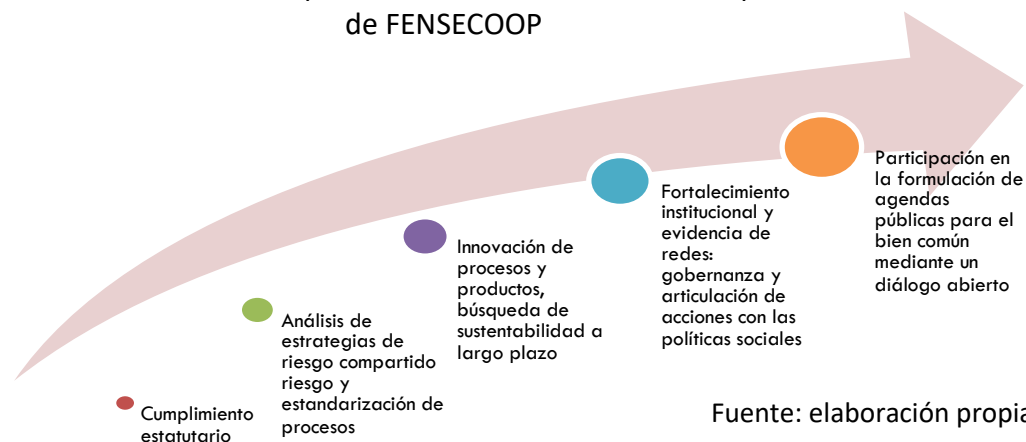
de FENSECOOP

Cumplimiento estatutario

Análisis de estrategias de riesgo compartido riesgo y estandarización de procesos

Innovación de procesos y productos, búsqueda de sustentabilidad a largo plazo

Fortalecimiento institucional y evidencia de redes: gobernanza y articulación de acciones con las políticas sociales

Participación en la formulación de agendas públicas para el bien común mediante un diálogo abierto

Fuente: elaboración propia